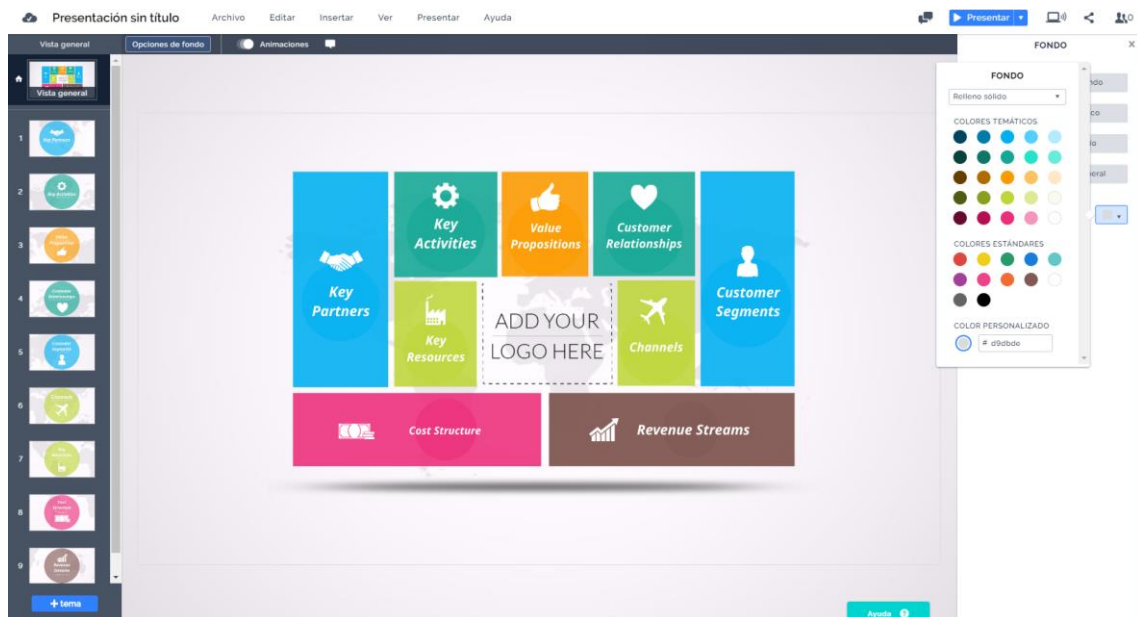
Presentación sin título Archivo Editar Insertar Ver Presentar Ayuda

Presentar

Vista general Opciones de fondo Animaciones

Vista general

1
2
3
4
5
6
7
8
9

+ tema

Key Partners

Key Activities

Value Propositions

Customer Relationships

Customer Segments

Key Resources

ADD YOUR LOGO HERE

Channels

Cost Structure

Revenue Streams

FONDO

FONDO

Relleno sólido

COLORES TEMÁTICOS

COLORES ESTÁNDARES

COLOR PERSONALIZADO

# d9dbdd

ndo
co
o
eral

Ayuda